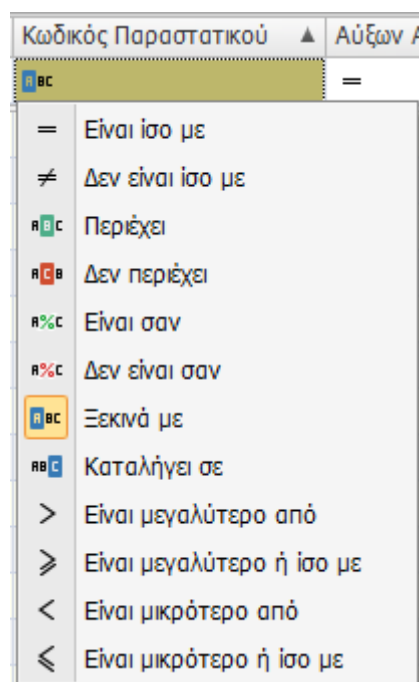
Κωδικός Παραστατικου ▲ Αύξων Α

ABC =

= Είναι ίσο με
≠ Δεν είναι ίσο με
ABC Περιέχει
ACB Δεν περιέχει
A%C Είναι σαν
A%C Δεν είναι σαν
ABC Ξεκινά με
ABC Καταλήγει σε
> Είναι μεγαλύτερο από
≥ Είναι μεγαλύτερο ή ίσο με
< Είναι μικρότερο από
≤ Είναι μικρότερο ή ίσο με